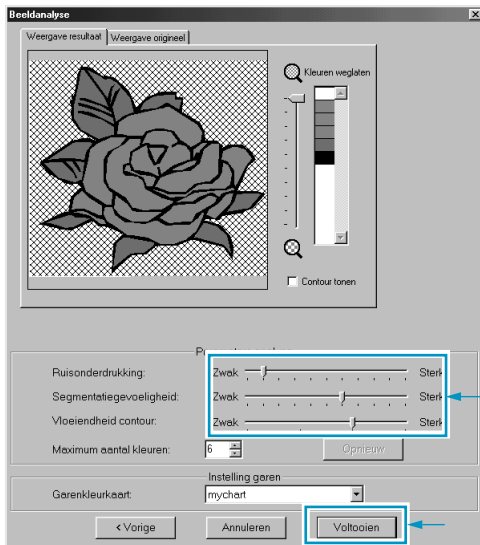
Beeldanalyse

Weergave resultaat | Weergave origineel

Kleuren weglaten

Contour tonen

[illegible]

Ruisonderdrukking: Zwak Sterk

Segmentatiegevoeligheid: Zwak Sterk

Vloeiendheid contour: Zwak Sterk

Maximum aantal kleuren: 6

Opnieuw

Instelling garen

Garenkleurkaart: mychart

< Vorige

Annuleren

Voltooien